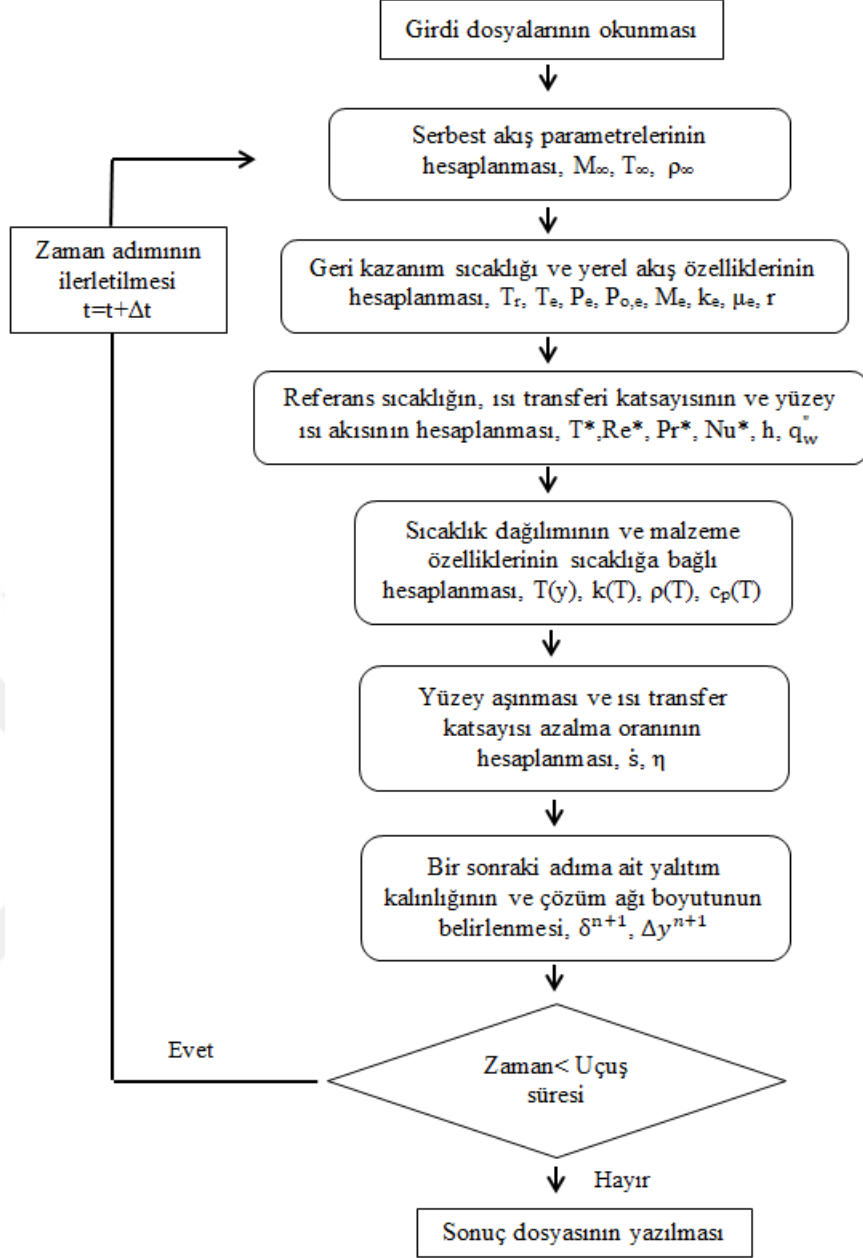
Girdi dosyalarının okunması

Serbest akış parametrelerinin hesaplanması, $M_\infty$, $T_\infty$, $\rho_\infty$

Zaman adımının ilerletilmesi $t=t+\Delta t$

Geri kazanım sıcaklığı ve yerel akış özelliklerinin hesaplanması, $T_r$, $T_e$, $P_e$, $P_{o,e}$, $M_e$, $k_e$, $\mu_e$, r

Referans sıcaklığın, ısı transferi katsayısının ve yüzey ısı akısının hesaplanması, T*,Re*, Pr*, Nu*, h, $q_w^{"}$

Sıcaklık dağılımının ve malzeme özelliklerinin sıcaklığa bağlı hesaplanması, T(y), k(T), ρ(T), $c_p$(T)

Yüzey aşınması ve ısı transfer katsayısı azalma oranının hesaplanması, $\dot{s}$, η

Bir sonraki adıma ait yalıtım kalınlığının ve çözüm ağı boyutunun belirlenmesi, $\delta^{n+1}$, $\Delta y^{n+1}$

Evet

Zaman< Uçuş süresi

Hayır

Sonuç dosyasının yazılması